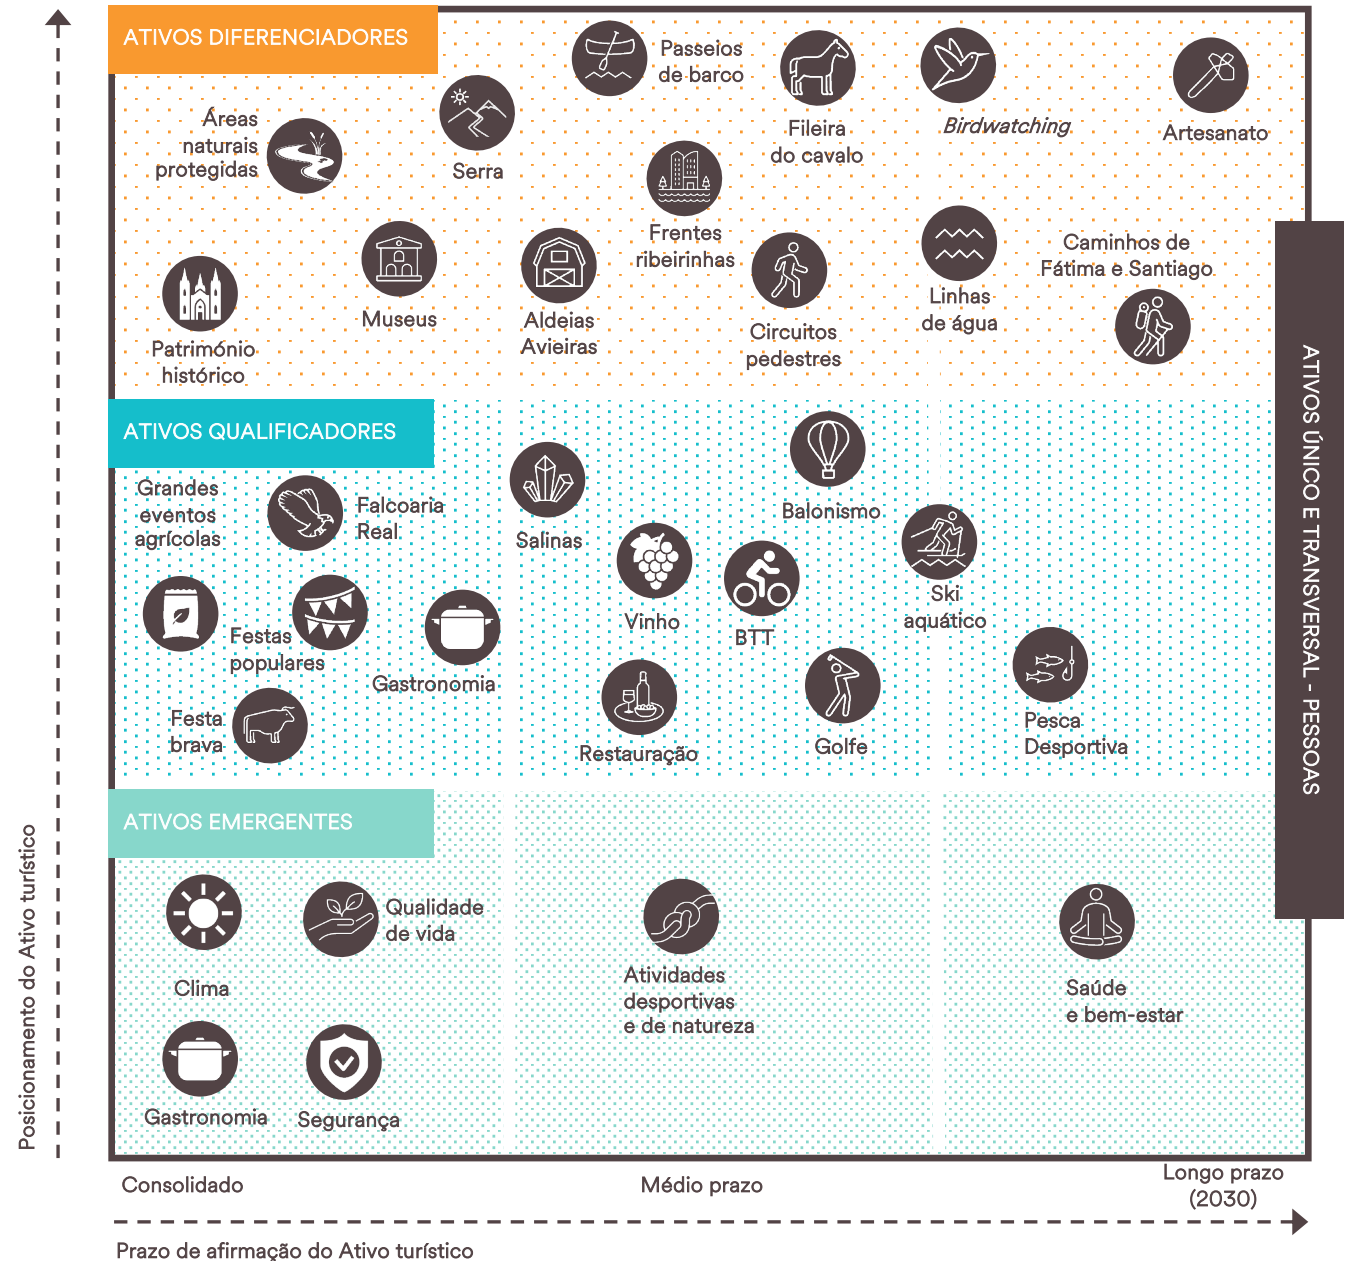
ATIVOS DIFERENCIADORES

Passeios de barco

Áreas naturais protegidas

Serra

Fileira do cavalo

*Birdwatching*

Artesanato

Frentes ribeirinhas

Caminhos de Fátima e Santiago

Museus

Aldeias Avieiras

Linhas de água

Património histórico

Circuitos pedestres

ATIVOS QUALIFICADORES

Grandes eventos agrícolas

Falcoaria Real

Salinas

Balonismo

Ski aquático

Vinho

BTT

Festas populares

Gastronomia

Festa brava

Restauração

Golfe

Pesca Desportiva

ATIVOS EMERGENTES

Qualidade de vida

Clima

Atividades desportivas e de natureza

Saúde e bem-estar

Gastronomia

Segurança

ATIVOS ÚNICO E TRANSVERSAL - PESSOAS

Posicionamento do Ativo turístico

Consolidado

Médio prazo

Longo prazo (2030)

Prazo de afirmação do Ativo turístico